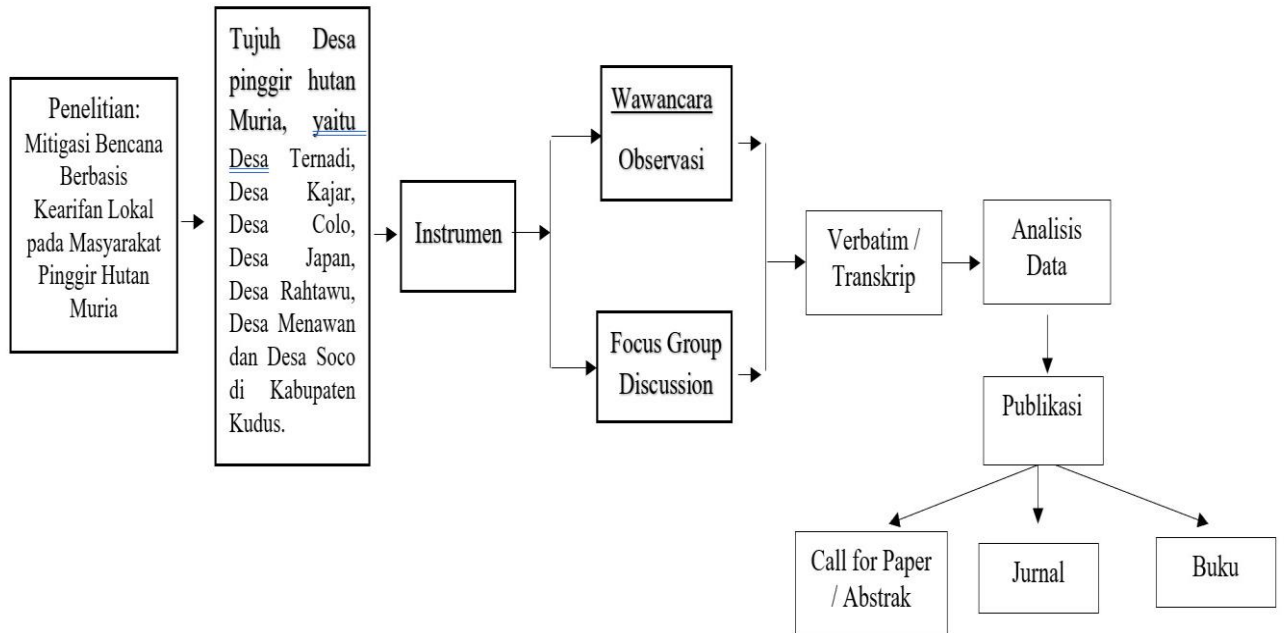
Penelitian: Mitigasi Bencana Berbasis Kearifan Lokal pada Masyarakat Pinggir Hutan Muria

Tujuh Desa pinggir hutan Muria, yaitu Desa Ternadi, Desa Kajar, Desa Colo, Desa Japan, Desa Rahtawu, Desa Menawan dan Desa Soco di Kabupaten Kudus.

Instrumen

Wawancara Observasi

Focus Group Discussion

Verbatim / Transkrip

Analisis Data

Publikasi

Call for Paper / Abstrak

Jurnal

Buku